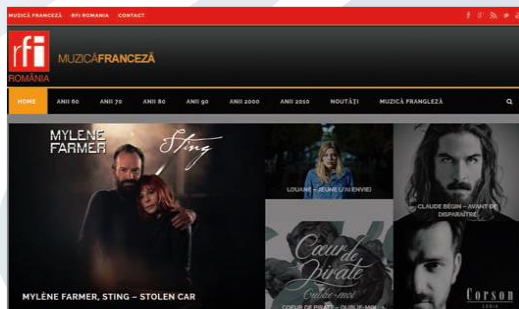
MUZICĂ FRANCEZĂ RFI ROMANIA CONTACT

rfi ROMÂNIA MUZICĂFRANCEZĂ

HOME ANII 60 ANII 70 ANII 80 ANII 90 ANII 2000 ANII 2010 NOUTĂȚI MUZICĂ FRANGLEZĂ

MYLENE FARMER Sting

MYLÈNE FARMER, STING – STOLEN CAR

LOUANE – JEUNE (J'AI ENVIE)

CLAUDE BÉGIN – AVANT DE DISPARAÎTRE

Cœur de pirate Oublie-moi

COEUR DE PIRATE – OUBLIE-MOI

Corson